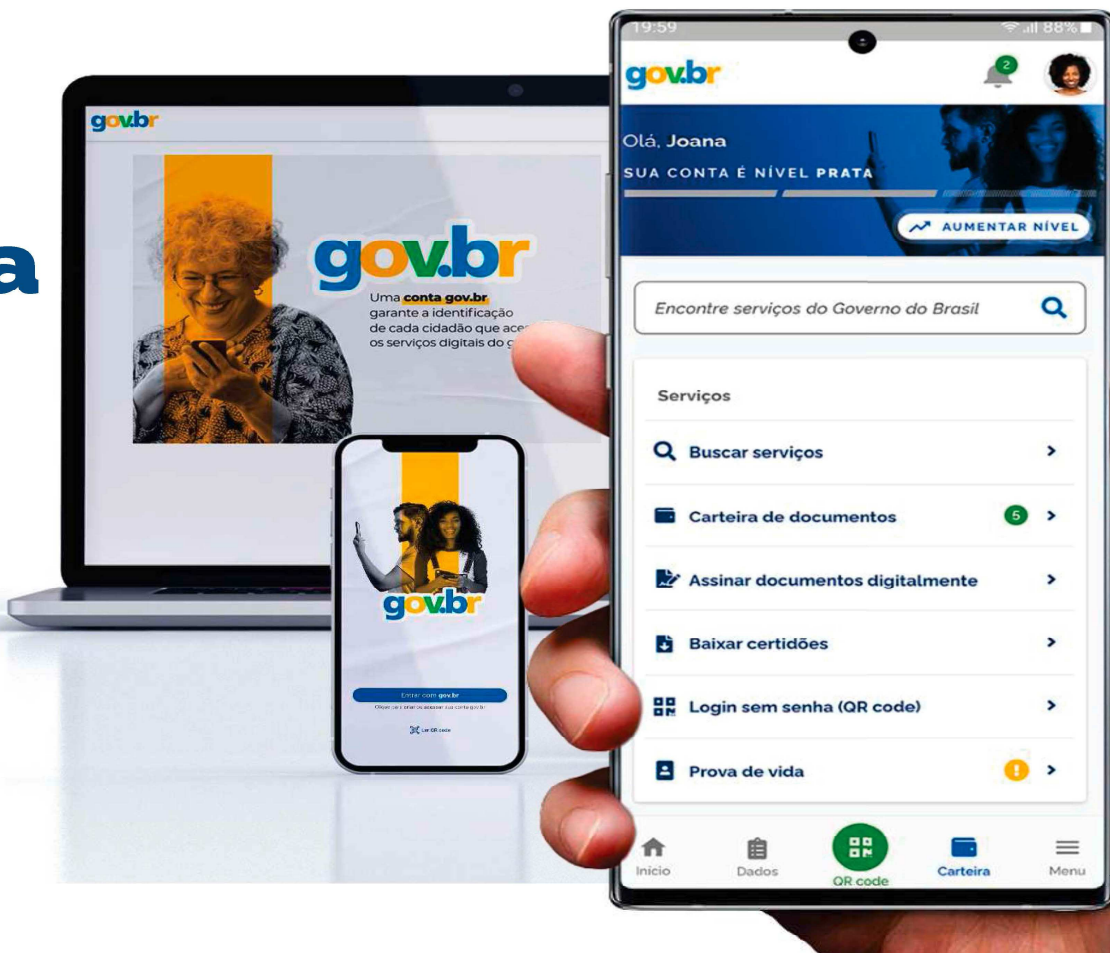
a

gov.br

gov.br

Uma conta gov.br garante a identificação de cada cidadão que ace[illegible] os serviços digitais do g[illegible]

gov.br

Entrar com gov.br

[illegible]

Ler QR code

19:59

88%

gov.br

2

Olá, Joana

SUA CONTA É NÍVEL PRATA

AUMENTAR NÍVEL

Encontre serviços do Governo do Brasil

Serviços

Buscar serviços

Carteira de documentos 5

Assinar documentos digitalmente

Baixar certidões

Login sem senha (QR code)

Prova de vida !

Início

Dados

QR code

Carteira

Menu